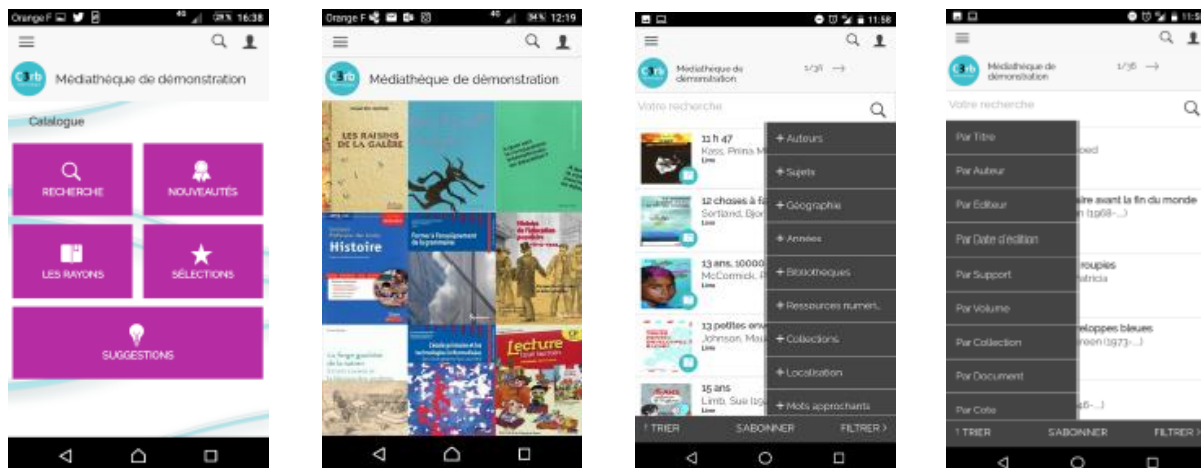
Orange F 16:38

C3rb Médiathèque de démonstration

Catalogue

RECHERCHE

NOUVEAUTÉS

LES RAYONS

SÉLECTIONS

SUGGESTIONS

Orange F 12:19

C3rb Médiathèque de démonstration

LES RAISINS DE LA GALÈRE

Histoire

Former à l'enseignement de la grammaire

Lecture

11:58

Médiathèque de démonstration 1/31 →

Votre recherche

11 h 47
Kass, Prina M
Livre

12 choses à fa
Sortland, Bjør
Livre

13 ans, 10000
McCormick, P
Livre

13 petites env
Johnson, Mau
Livre

15 ans
Limb, Sue
Livre

+ Auteurs
+ Sujets
+ Géographie
+ Années
+ Bibliothèques
+ Ressources numéri..
+ Collections
+ Localisation
+ Mots approchants

↑ TRIER SABONNER FILTRER >

11:5

Médiathèque de démonstration 1/36 →

Votre recherche

Par Titre
Par Auteur
Par Editeur
Par Date d'édition
Par Support
Par Volume
Par Collection
Par Document
Par Cote

ire avant la fin du monde
n (1968-...)

roupies
atricia

eloppes bleues
reen (1973-...)

↑ TRIER SABONNER FILTRER >